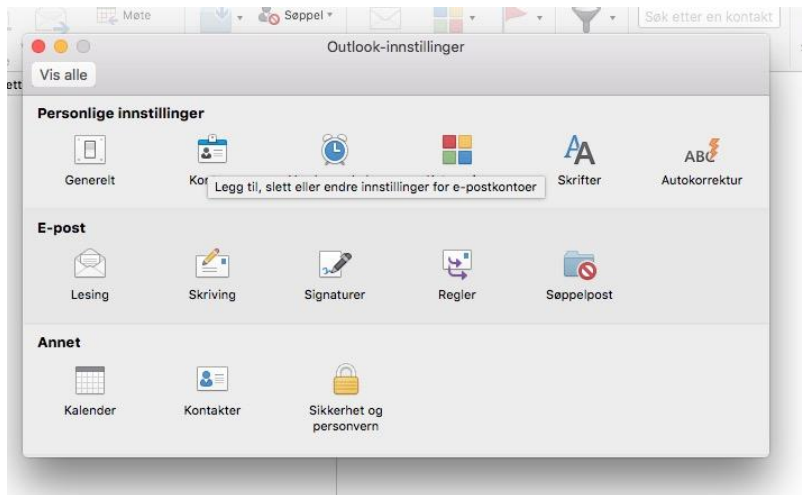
Møte
Søppel
Søk etter en kontakt

Outlook-innstillinger

Vis alle

Personlige innstillinger

Generelt
Ko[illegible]
Legg til, slett eller endre innstillinger for e-postkontoer
Skrifter
Autokorrektur

E-post

Lesing
Skriving
Signaturer
Regler
Søppelpost

Annet

Kalender
Kontakter
Sikkerhet og personvern